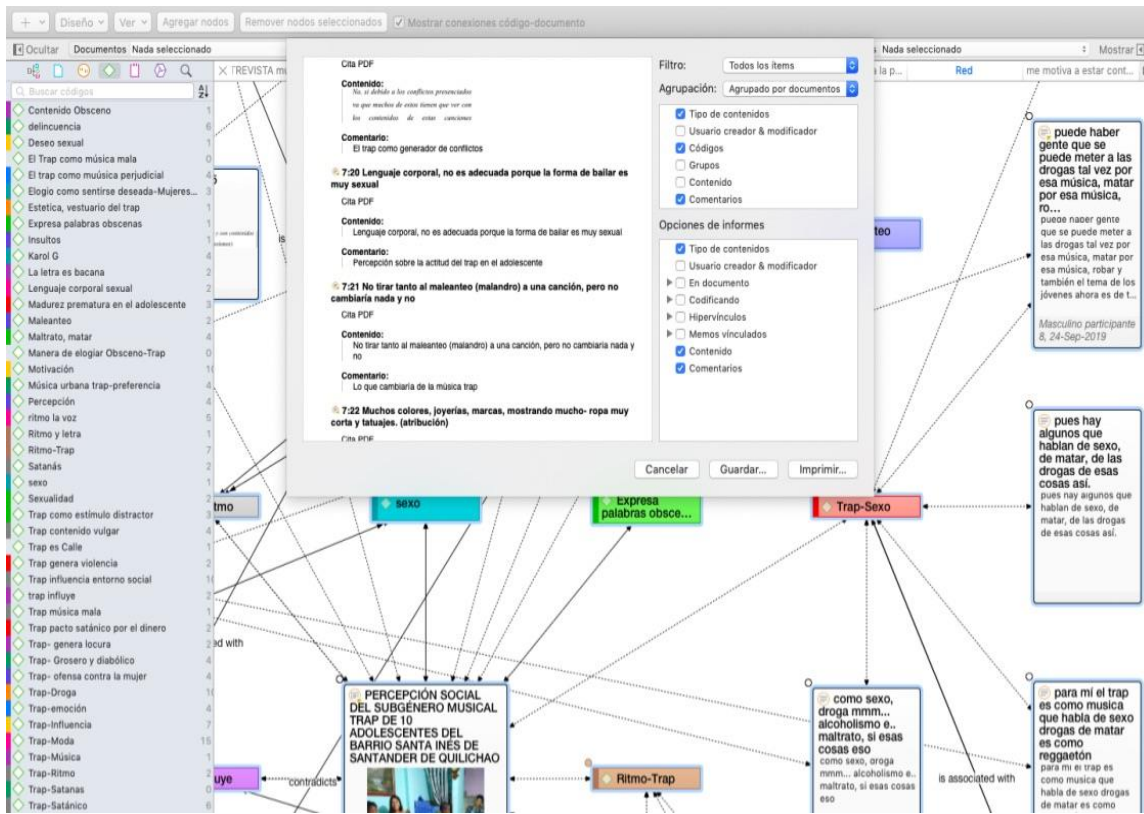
+ Diseño Ver Agregar nodos Remover nodos seleccionados Mostrar conexiones código-documento

Ocultar Documentos Nada seleccionado

Nada seleccionado Mostrar

Buscar códigos

Contenido Obsceno 1
delincuencia 6
Deseo sexual 1
El Trap como música mala 0
El trap como muúsica perjudicial 1
Elogio como sentirse deseada-Mujeres... 3
Estetica, vestuario del trap 1
Expresa palabras obscenas 1
Insultos 1
Karol G 4
La letra es bacana 2
Lenguaje corporal sexual 2
Madurez prematura en el adolescente 3
Maleanteo 2
Maltrato, matar 4
Manera de elogiar Obsceno-Trap 0
Motivación 1
Música urbana trap-preferencia 4
Percepción 4
ritmo la voz 5
Ritmo y letra 1
Ritmo-Trap 7
Satanás 2
sexo 2
Sexualidad 2
Trap como estímulo distractor 3
Trap contenido vulgar 4
Trap es Calle 2
Trap genera violencia 2
Trap influencia entorno social 1
trap influye 2
Trap música mala 1
Trap pacto satánico por el dinero 2
Trap- genera locura 2
Trap- Grosero y diabólico 1
Trap- ofensa contra la mujer 4
Trap-Droga 1
Trap-emoción 4
Trap-Influencia 7
Trap-Moda 15
Trap-Música 1
Trap-Ritmo 2
Trap-Satanas 4
Trap-Satánico 6

REVISTA m

Cita PDF

Contenido:
No, si debido a los conflictos presenciados ya que muchos de estos tienen que ver con los contenidos de estas canciones

Comentario:
El trap como generador de conflictos

7:20 Lenguaje corporal, no es adecuada porque la forma de bailar es muy sexual

Cita PDF

Contenido:
Lenguaje corporal, no es adecuada porque la forma de bailar es muy sexual

Comentario:
Percepción sobre la actitud del trap en el adolescente

7:21 No tirar tanto al maleanteo (malandro) a una canción, pero no cambiaria nada y no

Cita PDF

Contenido:
No tirar tanto al maleanteo (malandro) a una canción, pero no cambiaria nada y no

Comentario:
Lo que cambiaría de la música trap

7:22 Muchos colores, joyerías, marcas, mostrando mucho- ropa muy corta y tatuajes. (atribución)

Cita PDF

Filtro: Todos los ítems
Agrupación: Agrupado por documentos

Tipo de contenidos
Usuario creador & modificador
Códigos
Grupos
Contenido
Comentarios

Opciones de informes
Tipo de contenidos
Usuario creador & modificador
En documento
Codificando
Hipervínculos
Memos vínculados
Contenido
Comentarios

Cancelar Guardar... Imprimir...

la p... Red me motiva a estar cont...

teo

puede haber gente que se puede meter a las drogas tal vez por esa música, matar por esa música, ro...
puede haber gente que se puede meter a las drogas tal vez por esa música, matar por esa música, robar y también el tema de los jóvenes ahora es de t...
Masculino participante 8, 24-Sep-2019

pues hay algunos que hablan de sexo, de matar, de las drogas de esas cosas así.
pues hay algunos que hablan de sexo, de matar, de las drogas de esas cosas así.

tmo sexo Expresa palabras obsce... Trap-Sexo

ed with

PERCEPCIÓN SOCIAL DEL SUBGÉNERO MUSICAL TRAP DE 10 ADOLESCENTES DEL BARRIO SANTA INÉS DE SANTANDER DE QUILICHAO

como sexo, droga mmm... alcoholismo e.. maltrato, si esas cosas eso
como sexo, oroga mmm... alcoholismo e.. maltrato, si esas cosas eso

para mí el trap es como musica que habla de sexo drogas de matar es como reggaetón
para mi el trap es como musica que habla de sexo drogas de matar es como

uye contradicts Ritmo-Trap is associated with